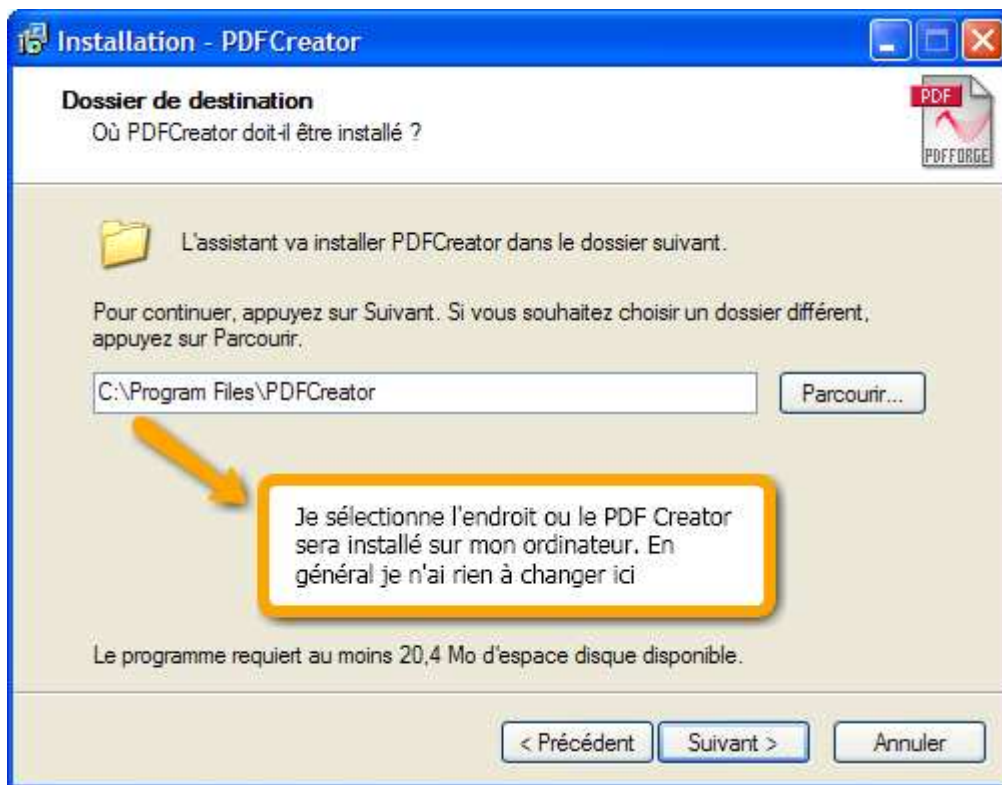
Installation - PDFCreator

Dossier de destination
Où PDFCreator doit-il être installé ?

PDF
PDFFORGE

L'assistant va installer PDFCreator dans le dossier suivant.

Pour continuer, appuyez sur Suivant. Si vous souhaitez choisir un dossier différent, appuyez sur Parcourir.

C:\Program Files\PDFCreator

Parcourir...

Je sélectionne l'endroit ou le PDF Creator sera installé sur mon ordinateur. En général je n'ai rien à changer ici

Le programme requiert au moins 20,4 Mo d'espace disque disponible.

< Précédent
Suivant >
Annuler